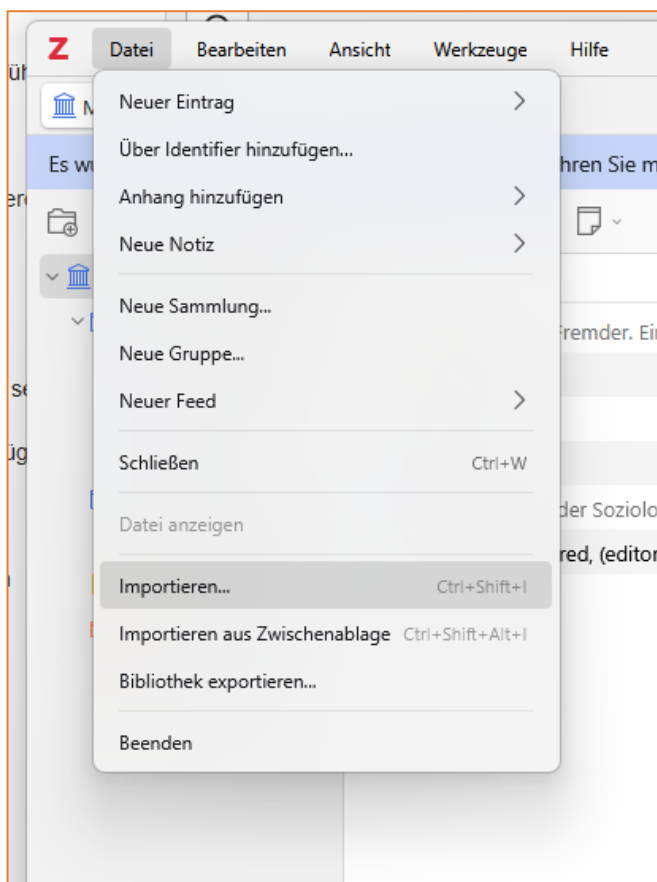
Z Datei Bearbeiten Ansicht Werkzeuge Hilfe

üh

M

Es wu

hren Sie m

er

Neuer Eintrag

Über Identifier hinzufügen...

Anhang hinzufügen

Neue Notiz

Neue Sammlung...

Neue Gruppe...

Neuer Feed

Schließen Ctrl+W

Datei anzeigen

Importieren... Ctrl+Shift+I

Importieren aus Zwischenablage Ctrl+Shift+Alt+I

Bibliothek exportieren...

Beenden

Fremder. Ei

se

üg

der Soziolo

red, (editor